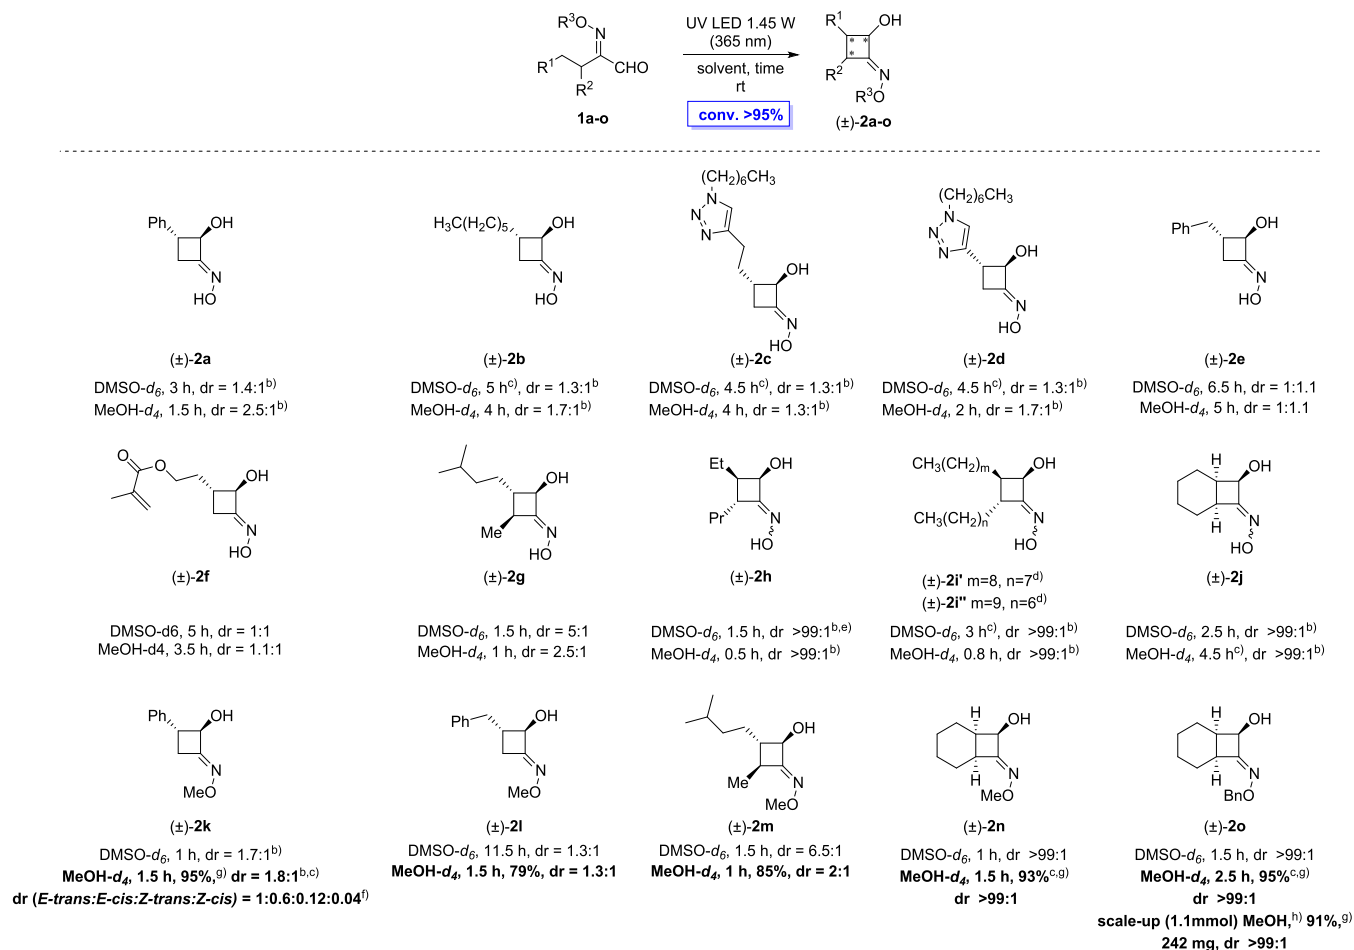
$R^3O$ N
$R^1$ CHO
$R^2$
**1a-o**

UV LED 1.45 W
(365 nm)
solvent, time
rt
conv. >95%

$R^1$ OH
$R^2$ N
$R^3O$
(±)-**2a-o**

Ph OH
N
HO
(±)-**2a**
DMSO-$d_6$, 3 h, dr = 1.4:1$^{b)}$
MeOH-$d_4$, 1.5 h, dr = 2.5:1$^{b)}$

$H_3C(H_2C)_5$ OH
N
HO
(±)-**2b**
DMSO-$d_6$, 5 h$^{c)}$, dr = 1.3:1$^{b}$
MeOH-$d_4$, 4 h, dr = 1.7:1$^{b)}$

$(CH_2)_6CH_3$
N N N
OH
N
HO
(±)-**2c**
DMSO-$d_6$, 4.5 h$^{c)}$, dr = 1.3:1$^{b)}$
MeOH-$d_4$, 4 h, dr = 1.3:1$^{b)}$

$(CH_2)_6CH_3$
N N N
OH
N
HO
(±)-**2d**
DMSO-$d_6$, 4.5 h$^{c)}$, dr = 1.3:1$^{b)}$
MeOH-$d_4$, 2 h, dr = 1.7:1$^{b)}$

Ph OH
N
HO
(±)-**2e**
DMSO-$d_6$, 6.5 h, dr = 1:1.1
MeOH-$d_4$, 5 h, dr = 1:1.1

O O OH
N
HO
(±)-**2f**
DMSO-d6, 5 h, dr = 1:1
MeOH-d4, 3.5 h, dr = 1.1:1

OH
Me N
HO
(±)-**2g**
DMSO-$d_6$, 1.5 h, dr = 5:1
MeOH-$d_4$, 1 h, dr = 2.5:1

Et OH
Pr N
HO
(±)-**2h**
DMSO-$d_6$, 1.5 h, dr >99:1$^{b,e)}$
MeOH-$d_4$, 0.5 h, dr >99:1$^{b)}$

$CH_3(CH_2)_m$ OH
$CH_3(CH_2)_n$ N
HO
(±)-**2i'** m=8, n=7$^{d)}$
(±)-**2i''** m=9, n=6$^{d)}$
DMSO-$d_6$, 3 h$^{c)}$, dr >99:1$^{b)}$
MeOH-$d_4$, 0.8 h, dr >99:1$^{b)}$

H OH
H N
HO
(±)-**2j**
DMSO-$d_6$, 2.5 h, dr >99:1$^{b)}$
MeOH-$d_4$, 4.5 h$^{c)}$, dr >99:1$^{b)}$

Ph OH
N
MeO
(±)-**2k**
DMSO-$d_6$, 1 h, dr = 1.7:1$^{b)}$
**MeOH-$d_4$, 1.5 h, 95%,**$^{g)}$ **dr = 1.8:1**$^{b,c)}$
**dr (*E-trans:E-cis:Z-trans:Z-cis*) = 1:0.6:0.12:0.04**$^{f)}$

Ph OH
N
MeO
(±)-**2l**
DMSO-$d_6$, 11.5 h, dr = 1.3:1
**MeOH-$d_4$, 1.5 h, 79%, dr = 1.3:1**

OH
Me N
MeO
(±)-**2m**
DMSO-$d_6$, 1.5 h, dr = 6.5:1
**MeOH-$d_4$, 1 h, 85%, dr = 2:1**

H OH
H N
MeO
(±)-**2n**
DMSO-$d_6$, 1 h, dr >99:1
**MeOH-$d_4$, 1.5 h, 93%**$^{c,g)}$
**dr >99:1**

H OH
H N
BnO
(±)-**2o**
DMSO-$d_6$, 1.5 h, dr >99:1
**MeOH-$d_4$, 2.5 h, 95%**$^{c,g)}$
**dr >99:1**
**scale-up (1.1mmol) MeOH,**$^{h)}$ **91%,**$^{g)}$
**242 mg, dr >99:1**